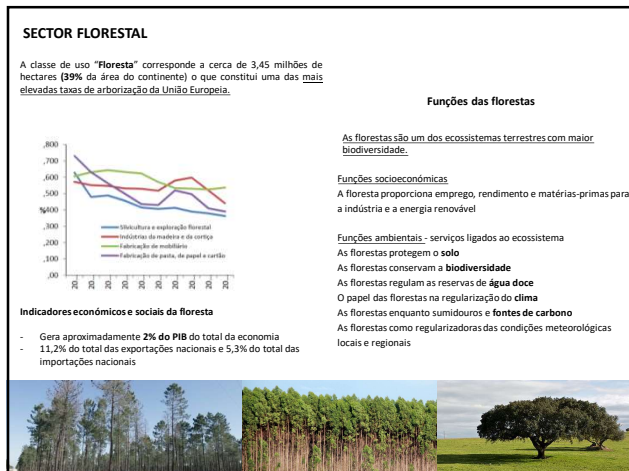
SECTOR FLORESTAL

A classe de uso "Floresta" corresponde a cerca de 3,45 milhões de hectares (39% da área do continente) o que constitui uma das mais elevadas taxas de arborização da União Europeia.

,800
,700
,600
,500
%,400
,300
,200
,100
,00

Silvicultura e exploração florestal
Indústrias da madeira e da cortiça
Fabricação de mobiliário
Fabricação de pasta, de papel e cartão

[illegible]

Indicadores económicos e sociais da floresta

- Gera aproximadamente 2% do PIB do total da economia
- 11,2% do total das exportações nacionais e 5,3% do total das importações nacionais

Funções das florestas

As florestas são um dos ecossistemas terrestres com maior biodiversidade.

Funções socioeconómicas
A floresta proporciona emprego, rendimento e matérias-primas para a indústria e a energia renovável

Funções ambientais - serviços ligados ao ecossistema
As florestas protegem o solo
As florestas conservam a biodiversidade
As florestas regulam as reservas de água doce
O papel das florestas na regularização do clima
As florestas enquanto sumidouros e fontes de carbono
As florestas como regularizadoras das condições meteorológicas locais e regionais